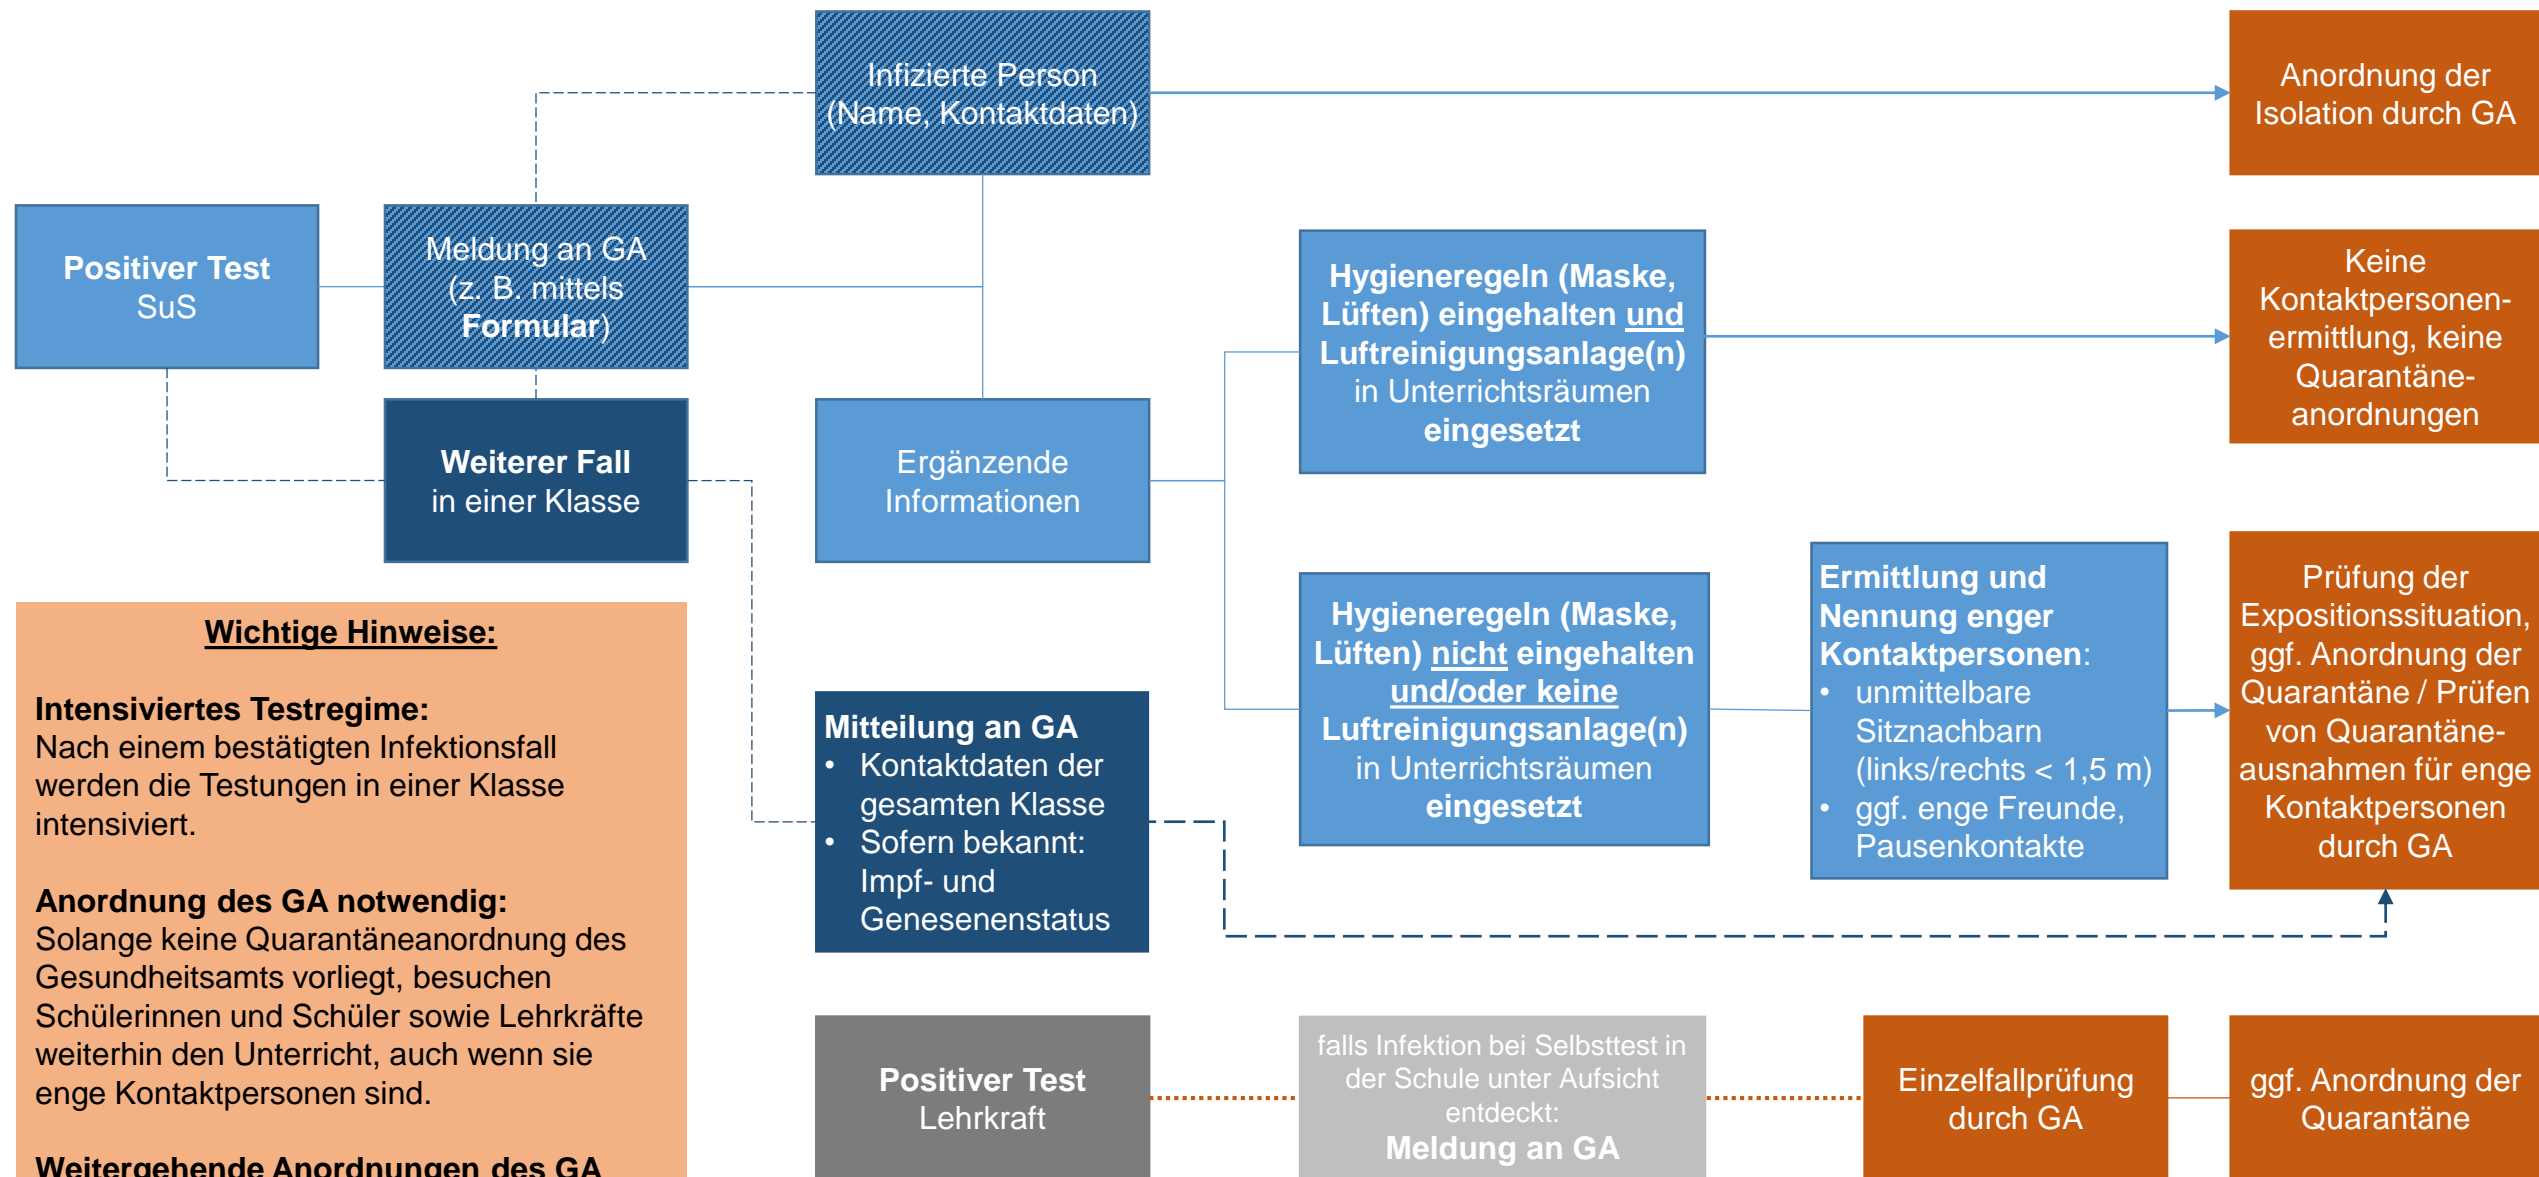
Infizierte Person (Name, Kontaktdaten)

Anordnung der Isolation durch GA

Positiver Test SuS

Meldung an GA (z. B. mittels Formular)

Hygieneregeln (Maske, Lüften) eingehalten und Luftreinigungsanlage(n) in Unterrichtsräumen eingesetzt

Keine Kontaktpersonenermittlung, keine Quarantäneanordnungen

Weiterer Fall in einer Klasse

Ergänzende Informationen

Wichtige Hinweise:

Intensiviertes Testregime:
Nach einem bestätigten Infektionsfall werden die Testungen in einer Klasse intensiviert.

Anordnung des GA notwendig:
Solange keine Quarantäneanordnung des Gesundheitsamts vorliegt, besuchen Schülerinnen und Schüler sowie Lehrkräfte weiterhin den Unterricht, auch wenn sie enge Kontaktpersonen sind.

Weitergehende Anordnungen des GA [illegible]

Hygieneregeln (Maske, Lüften) nicht eingehalten und/oder keine Luftreinigungsanlage(n) in Unterrichtsräumen eingesetzt

Ermittlung und Nennung enger Kontaktpersonen:
• unmittelbare Sitznachbarn (links/rechts < 1,5 m)
• ggf. enge Freunde, Pausenkontakte

Prüfung der Expositionssituation, ggf. Anordnung der Quarantäne / Prüfen von Quarantäneausnahmen für enge Kontaktpersonen durch GA

Mitteilung an GA
• Kontaktdaten der gesamten Klasse
• Sofern bekannt: Impf- und Genesenenstatus

Positiver Test Lehrkraft

falls Infektion bei Selbsttest in der Schule unter Aufsicht entdeckt:
Meldung an GA

Einzelfallprüfung durch GA

ggf. Anordnung der Quarantäne